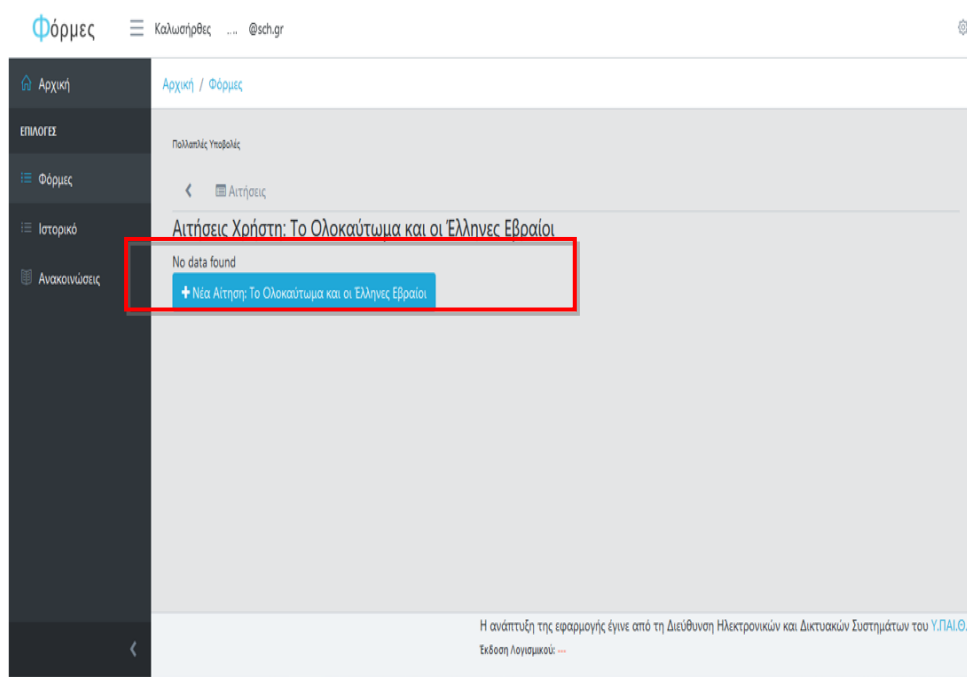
Φόρμες

Καλωσήρθες ... @sch.gr

Αρχική

ΕΠΙΛΟΓΕΣ

Φόρμες

Ιστορικό

Ανακοινώσεις

Αρχική / Φόρμες

Πολλαπλές Υποβολές

Αιτήσεις

Αιτήσεις Χρήστη: Το Ολοκαύτωμα και οι Έλληνες Εβραίοι

No data found

+ Νέα Αίτηση: Το Ολοκαύτωμα και οι Έλληνες Εβραίοι

Η ανάπτυξη της εφαρμογής έγινε από τη Διεύθυνση Ηλεκτρονικών και Δικτυακών Συστημάτων του Υ.ΠΑΙ.Θ.

Έκδοση Λογισμικού: ---